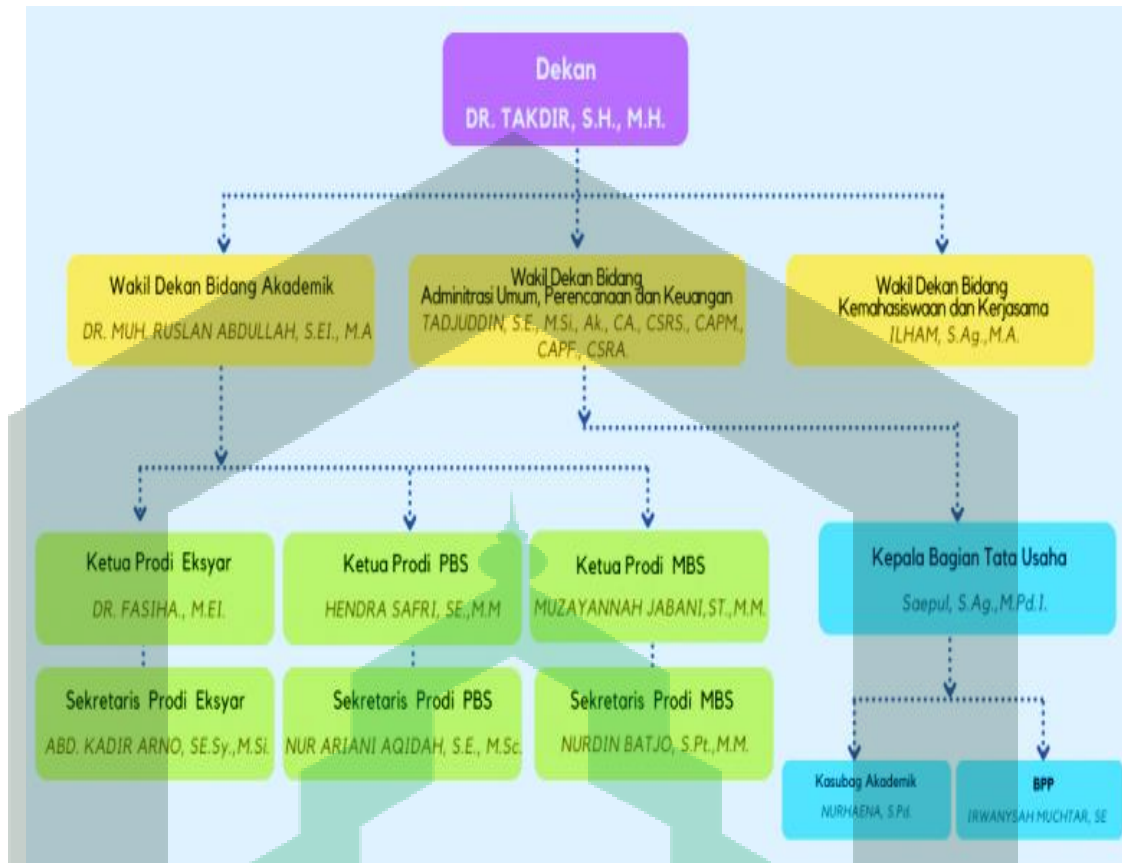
Dekan
DR. TAKDIR, S.H., M.H.

Wakil Dekan Bidang Akademik
DR. MUH. RUSLAN ABDULLAH, S.EI., M.A

Wakil Dekan Bidang Adminitrasi Umum, Perencanaan dan Keuangan
TADJUDDIN, S.E., M.Si., Ak., CA., CSRS., CAPM., CAPF., CSRA.

Wakil Dekan Bidang Kemahasiswaan dan Kerjasama
ILHAM, S.Ag.,M.A.

Ketua Prodi Eksyar
DR. FASIHA., M.EI.

Ketua Prodi PBS
HENDRA SAFRI, SE.,M.M

Ketua Prodi MBS
MUZAYANNAH JABANI,ST.,M.M.

Kepala Bagian Tata Usaha
Saepul, S.Ag.,M.Pd.I.

Sekretaris Prodi Eksyar
ABD. KADIR ARNO, SE.Sy.,M.Si.

Sekretaris Prodi PBS
NUR ARIANI AQIDAH, S.E., M.Sc.

Sekretaris Prodi MBS
NURDIN BATJO, S.Pt.,M.M.

Kasubag Akademik
NURHAENA, S.Pd.

BPP
IRWANYSAH MUCHTAR, SE